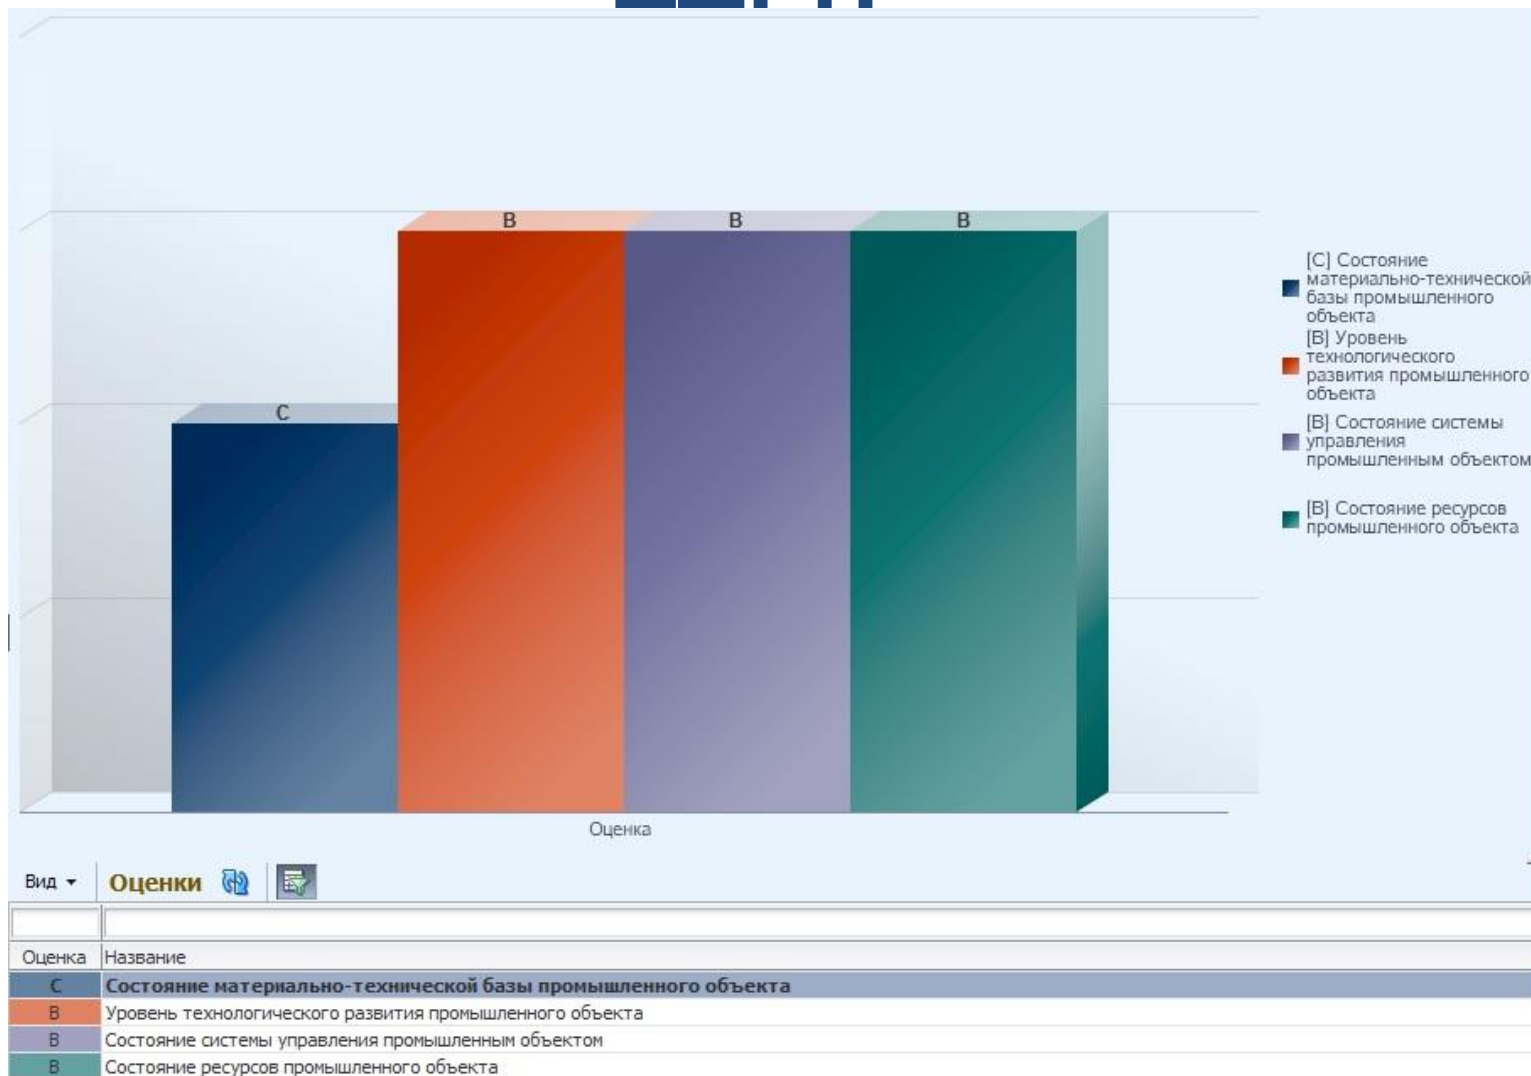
C

B

B

B

Оценка

[C] Состояние материально-технической базы промышленного объекта

[B] Уровень технологического развития промышленного объекта

[B] Состояние системы управления промышленным объектом

[B] Состояние ресурсов промышленного объекта

Вид ▾ Оценки

| Оценка | Название |
|---|---|
| C | Состояние материально-технической базы промышленного объекта |
| B | Уровень технологического развития промышленного объекта |
| B | Состояние системы управления промышленным объектом |
| B | Состояние ресурсов промышленного объекта |